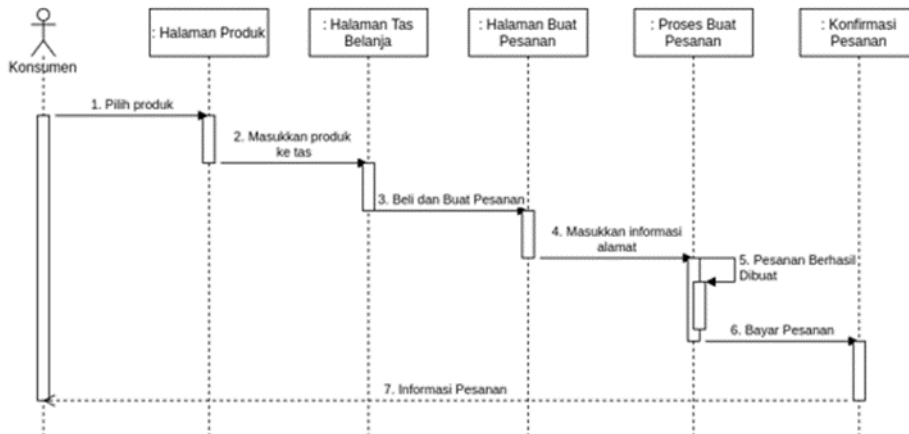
Konsumen

: Halaman Produk

: Halaman Tas Belanja

: Halaman Buat Pesanan

: Proses Buat Pesanan

: Konfirmasi Pesanan

1. Pilih produk

2. Masukkan produk ke tas

3. Beli dan Buat Pesanan

4. Masukkan informasi alamat

5. Pesanan Berhasil Dibuat

6. Bayar Pesanan

7. Informasi Pesanan